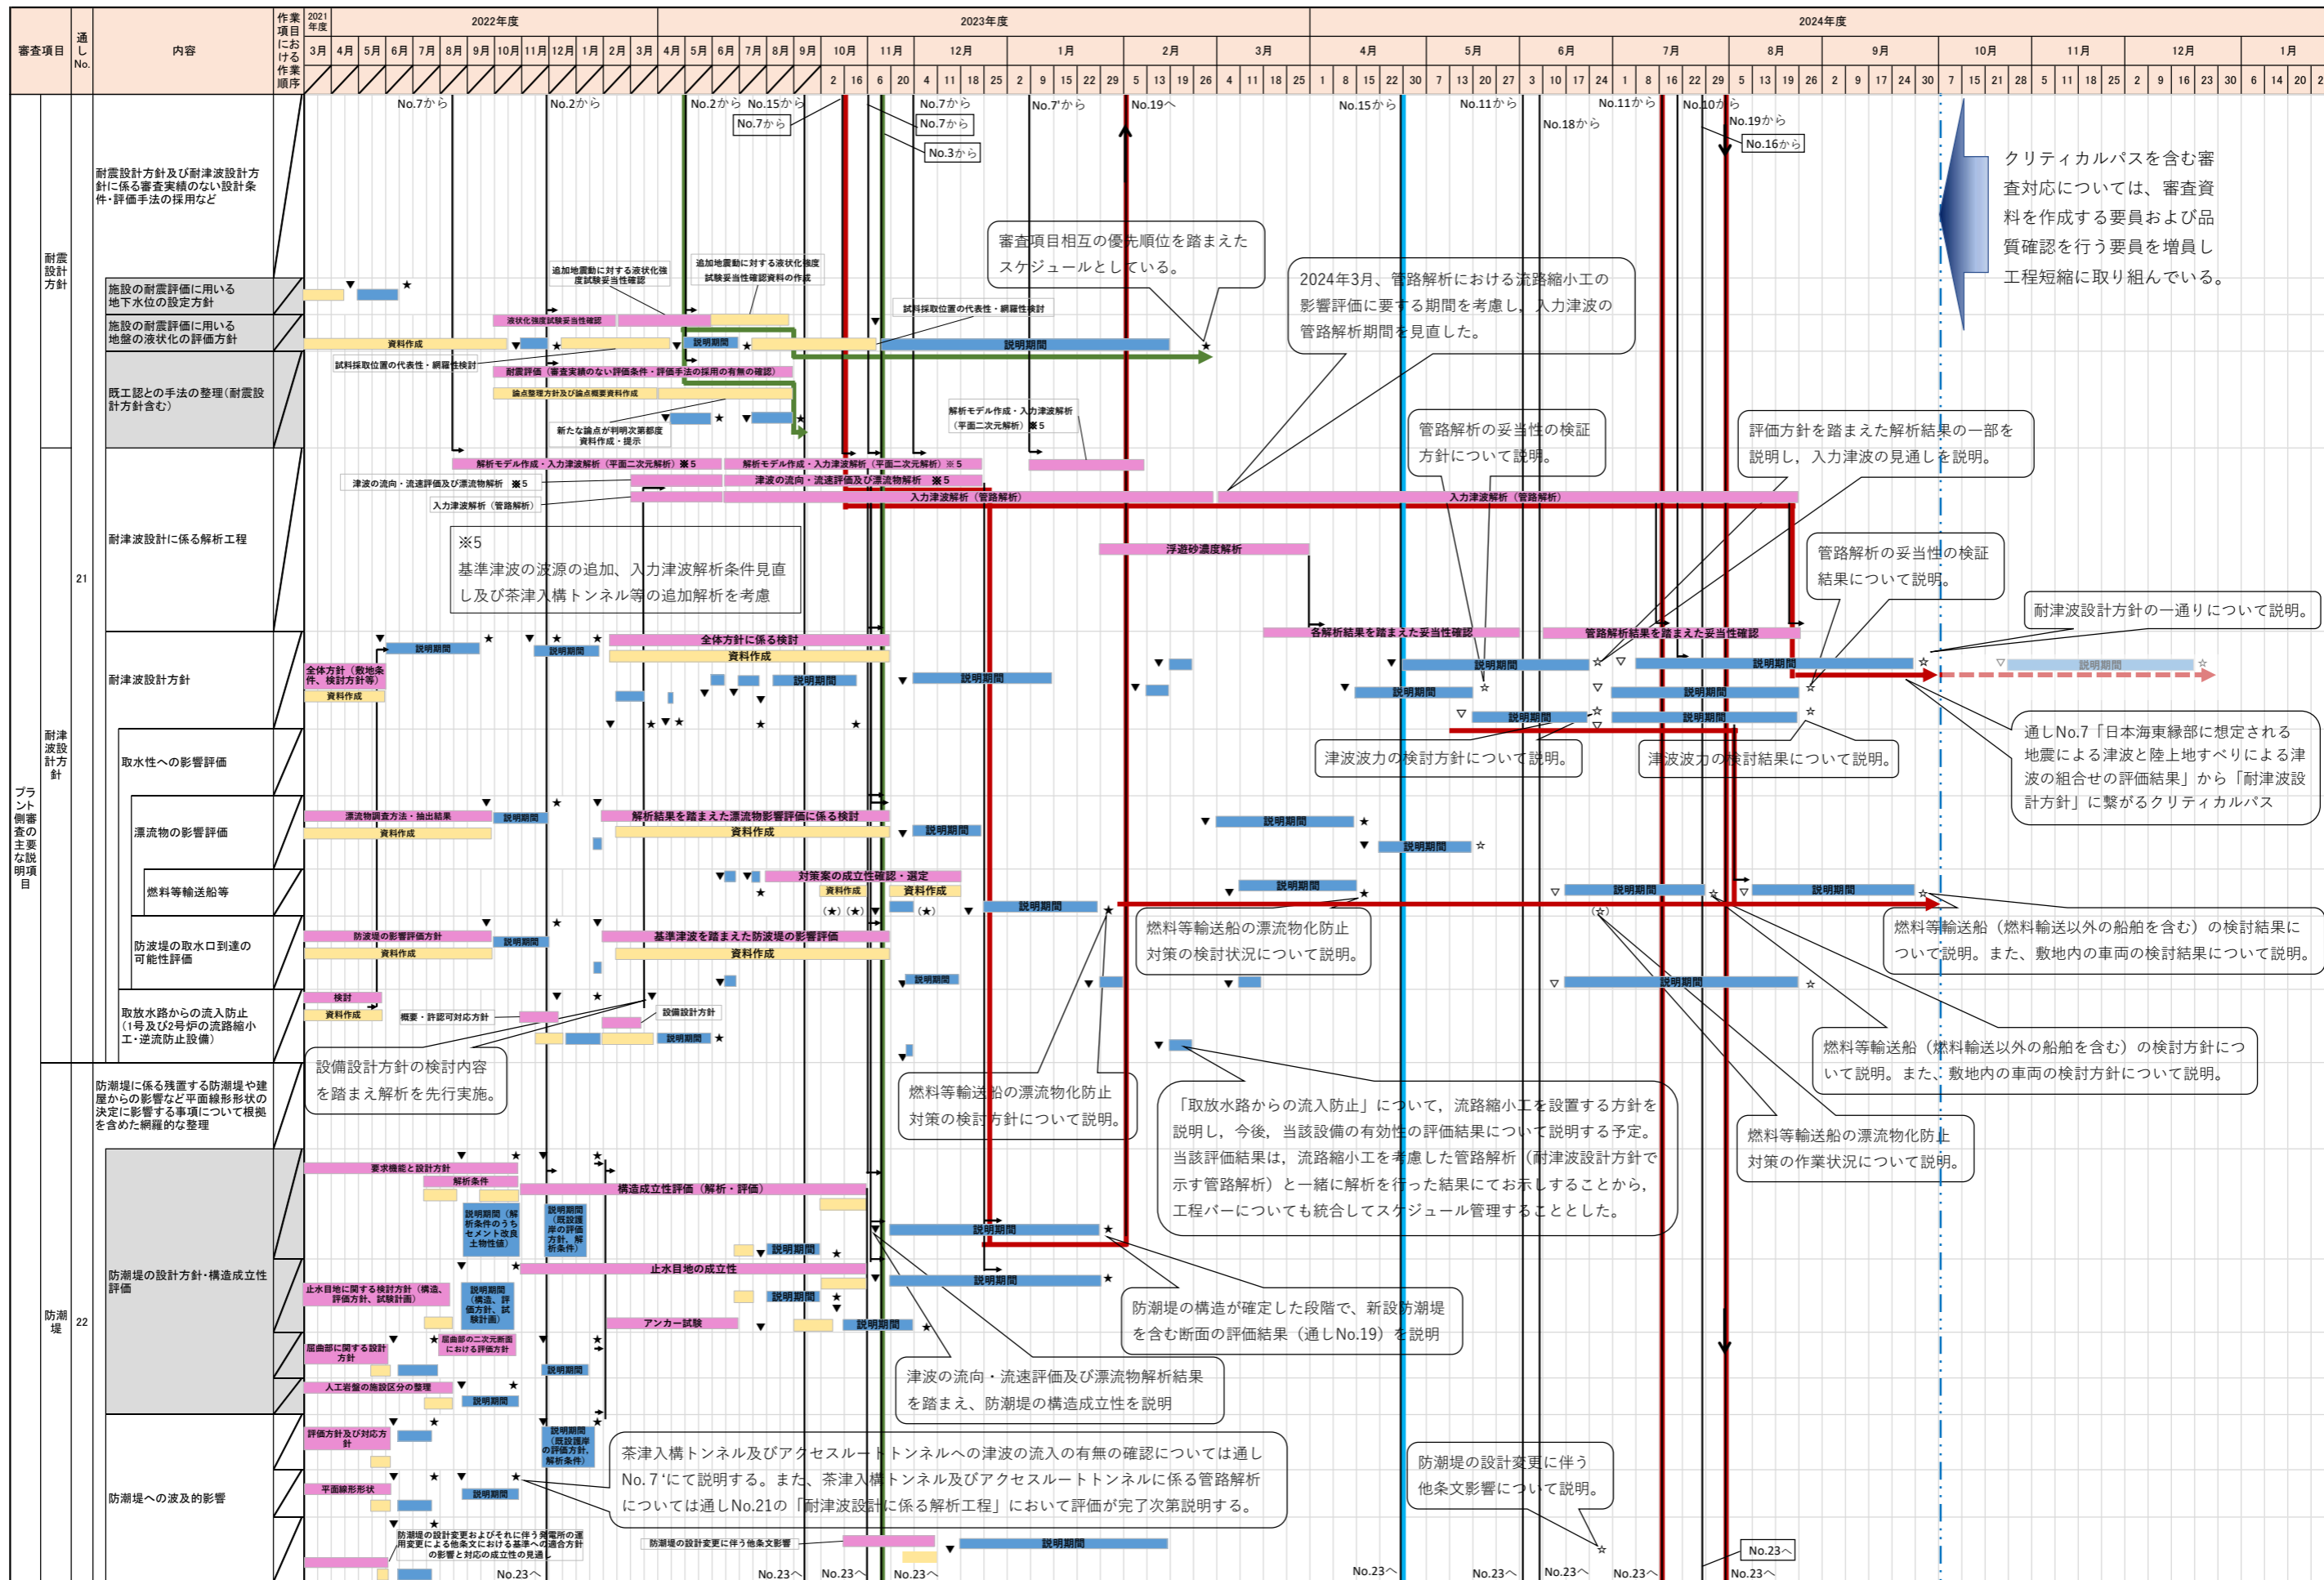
| 審査項目 | 通しNo. | 内容 | 作業項目における作業順序 | 2021年度 3月 | 2022年度 4月 5月 6月 7月 8月 9月 10月 11月 12月 1月 2月 3月 | 2023年度 4月 5月 6月 7月 8月 9月 10月 11月 12月 1月 2月 3月 | 2024年度 4月 5月 6月 7月 8月 9月 10月 11月 12月 1月 |
|---|---|---|---|---|---|---|---|

2 16 6 20 4 11 18 25 2 9 15 22 29 5 13 19 26 4 11 18 25 1 8 15 22 30 7 13 20 27 3 10 17 24 1 8 16 22 29 5 13 19 26 2 9 17 24 30 7 15 21 28 5 11 18 25 2 9 16 23 30 6 14 20

プラント側審査の主要な説明項目

耐震設計方針

耐震設計方針及び耐津波設計方針に係る審査実績のない設計条件・評価手法の採用など

施設の耐震評価に用いる地下水位の設定方針

施設の耐震評価に用いる地盤の液状化の評価方針

既工認との手法の整理(耐震設計方針含む)

耐津波設計方針

21

耐津波設計に係る解析工程

耐津波設計方針

取水性への影響評価

漂流物の影響評価

燃料等輸送船等

防波堤の取水口到達の可能性評価

取放水路からの流入防止(1号及び2号炉の流路縮小工・逆流防止設備)

防潮堤

22

防潮堤に係る残置する防潮堤や建屋からの影響など平面線形形状の決定に影響する事項について根拠を含めた網羅的な整理

防潮堤の設計方針・構造成立性評価

防潮堤への波及的影響

No.7から No.2から No.2から No.15から No.7から No.7から No.3から No.7'から No.19へ No.15から No.11から No.18から No.11から No.10から No.19から No.16から

クリティカルパスを含む審査対応については、審査資料を作成する要員および品質確認を行う要員を増員し工程短縮に取り組んでいる。

審査項目相互の優先順位を踏まえたスケジュールとしている。

2024年3月、管路解析における流路縮小工の影響評価に要する期間を考慮し、入力津波の管路解析期間を見直した。

追加地震動に対する液状化強度試験妥当性確認

追加地震動に対する液状化強度試験妥当性確認資料の作成

液状化強度試験妥当性確認

試料採取位置の代表性・網羅性検討

資料作成

説明期間

説明期間

試料採取位置の代表性・網羅性検討

耐震評価(審査実績のない評価条件・評価手法の採用の有無の確認)

論点整理方針及び論点概要資料作成

新たな論点が判明次第都度資料作成・提示

解析モデル作成・入力津波解析(平面二次元解析)※5

解析モデル作成・入力津波解析(平面二次元解析)※5

解析モデル作成・入力津波解析(平面二次元解析)※5

津波の流向・流速評価及び漂流物解析 ※5

津波の流向・流速評価及び漂流物解析 ※5

入力津波解析(管路解析)

入力津波解析(管路解析)

入力津波解析(管路解析)

管路解析の妥当性の検証方針について説明。

評価方針を踏まえた解析結果の一部を説明し、入力津波の見通しを説明。

※5
基準津波の波源の追加、入力津波解析条件見直し及び茶津入構トンネル等の追加解析を考慮

浮遊砂濃度解析

管路解析の妥当性の検証結果について説明。

耐津波設計方針の一通りについて説明。

各解析結果を踏まえた妥当性確認

管路解析結果を踏まえた妥当性確認

説明期間

全体方針に係る検討

資料作成

説明期間

全体方針(敷地条件、検討方針等)

資料作成

説明期間

説明期間

説明期間

説明期間

説明期間

説明期間

説明期間

説明期間

説明期間

通しNo.7「日本海東縁部に想定される地震による津波と陸上地すべりによる津波の組合せの評価結果」から「耐津波設計方針」に繋がるクリティカルパス

津波波力の検討方針について説明。

津波波力の検討結果について説明。

漂流物調査方法・抽出結果

説明期間

資料作成

解析結果を踏まえた漂流物影響評価に係る検討

資料作成

説明期間

説明期間

説明期間

対策案の成立性確認・選定

資料作成

資料作成

(★) (★) (★) (☆)

説明期間

説明期間

説明期間

説明期間

説明期間

燃料等輸送船の漂流物化防止対策の検討状況について説明。

燃料等輸送船(燃料輸送以外の船舶を含む)の検討結果について説明。また、敷地内の車両の検討結果について説明。

防波堤の影響評価方針

説明期間

資料作成

基準津波を踏まえた防波堤の影響評価

資料作成

説明期間

説明期間

検討

資料作成

概要・許認可対応方針

設備設計方針

説明期間

設備設計方針の検討内容を踏まえ解析を先行実施。

燃料等輸送船の漂流物化防止対策の検討方針について説明。

「取放水路からの流入防止」について,流路縮小工を設置する方針を説明し,今後,当該設備の有効性の評価結果について説明する予定。当該評価結果は,流路縮小工を考慮した管路解析(耐津波設計方針で示す管路解析)と一緒に解析を行った結果にてお示しすることから,工程バーについても統合してスケジュール管理することとした。

燃料等輸送船(燃料輸送以外の船舶を含む)の検討方針について説明。また、敷地内の車両の検討方針について説明。

燃料等輸送船の漂流物化防止対策の作業状況について説明。

要求機能と設計方針

解析条件

構造成立性評価(解析・評価)

説明期間(解析条件のうちセメント改良土物性)

説明期間(既設護岸の評価方針、解析条件)

説明期間

説明期間

説明期間

止水目地の成立性

止水目地に関する検討方針(構造、評価方針、試験計画)

説明期間(構造、評価方針、試験計画)

説明期間

説明期間

アンカー試験

説明期間

防潮堤の構造が確定した段階で、新設防潮堤を含む断面の評価結果(通しNo.19)を説明

屈曲部に関する設計方針

屈曲部の二次元断面における評価方針

説明期間

人工岩盤の施設区分の整理

説明期間

津波の流向・流速評価及び漂流物解析結果を踏まえ、防潮堤の構造成立性を説明

評価方針及び対応方針

説明期間(既設護岸の評価方針、解析条件)

茶津入構トンネル及びアクセスルートトンネルへの津波の流入の有無の確認については通しNo. 7'にて説明する。また、茶津入構トンネル及びアクセスルートトンネルに係る管路解析については通しNo.21の「耐津波設計に係る解析工程」において評価が完了次第説明する。

防潮堤の設計変更に伴う他条文影響について説明。

平面線形形状

説明期間

防潮堤の設計変更およびそれに伴う発電所の運用変更による他条文における基準への適合方針の影響と対応の成立性の見通し

防潮堤の設計変更に伴う他条文影響

説明期間

No.23へ No.23へ No.23へ No.23へ No.23へ No.23へ No.23へ No.23へ No.23へ No.23へ